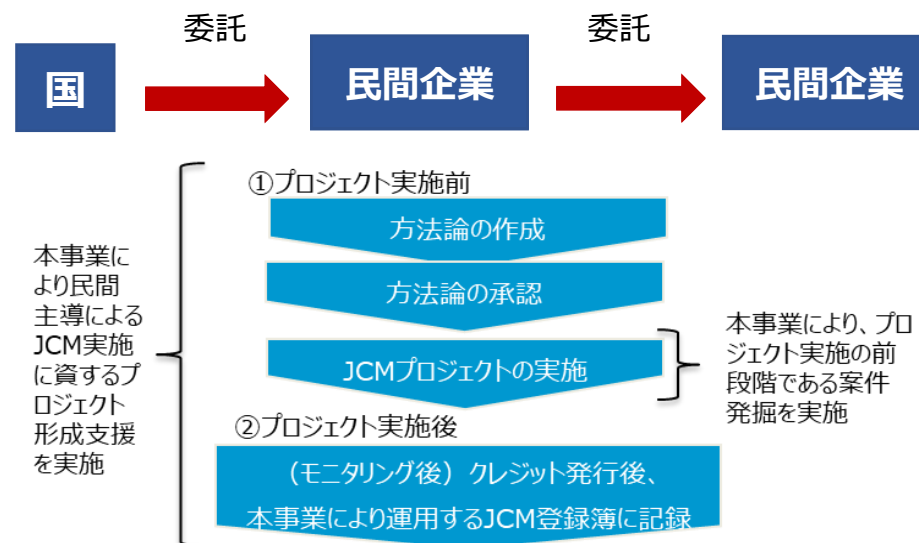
国

委託

民間企業

委託

民間企業

本事業により民間主導によるJCM実施に資するプロジェクト形成支援を実施

①プロジェクト実施前

方法論の作成

方法論の承認

JCMプロジェクトの実施

本事業により、プロジェクト実施の前段階である案件発掘を実施

②プロジェクト実施後

（モニタリング後）クレジット発行後、
本事業により運用するJCM登録簿に記録